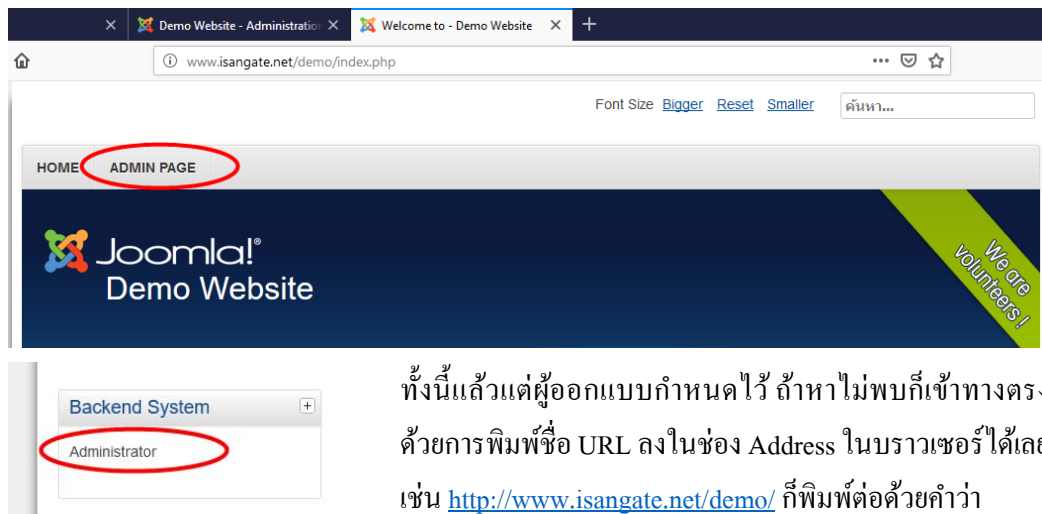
Demo Website - Administration
Welcome to - Demo Website
+
www.isangate.net/demo/index.php
Font Size Bigger Reset Smaller
ค้นหา...
HOME ADMIN PAGE
Joomla!®
Demo Website
We are volunteers !
Backend System
Administrator
ทั้งนี้แล้วแต่ผู้ออกแบบกำหนดไว้ ถ้าหาไม่พบก็เข้าทางตร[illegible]
ด้วยการพิมพ์ชื่อ URL ลงในช่อง Address ในบราวเซอร์ได้เล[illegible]
เช่น http://www.isangate.net/demo/ ก็พิมพ์ต่อด้วยคำว่า